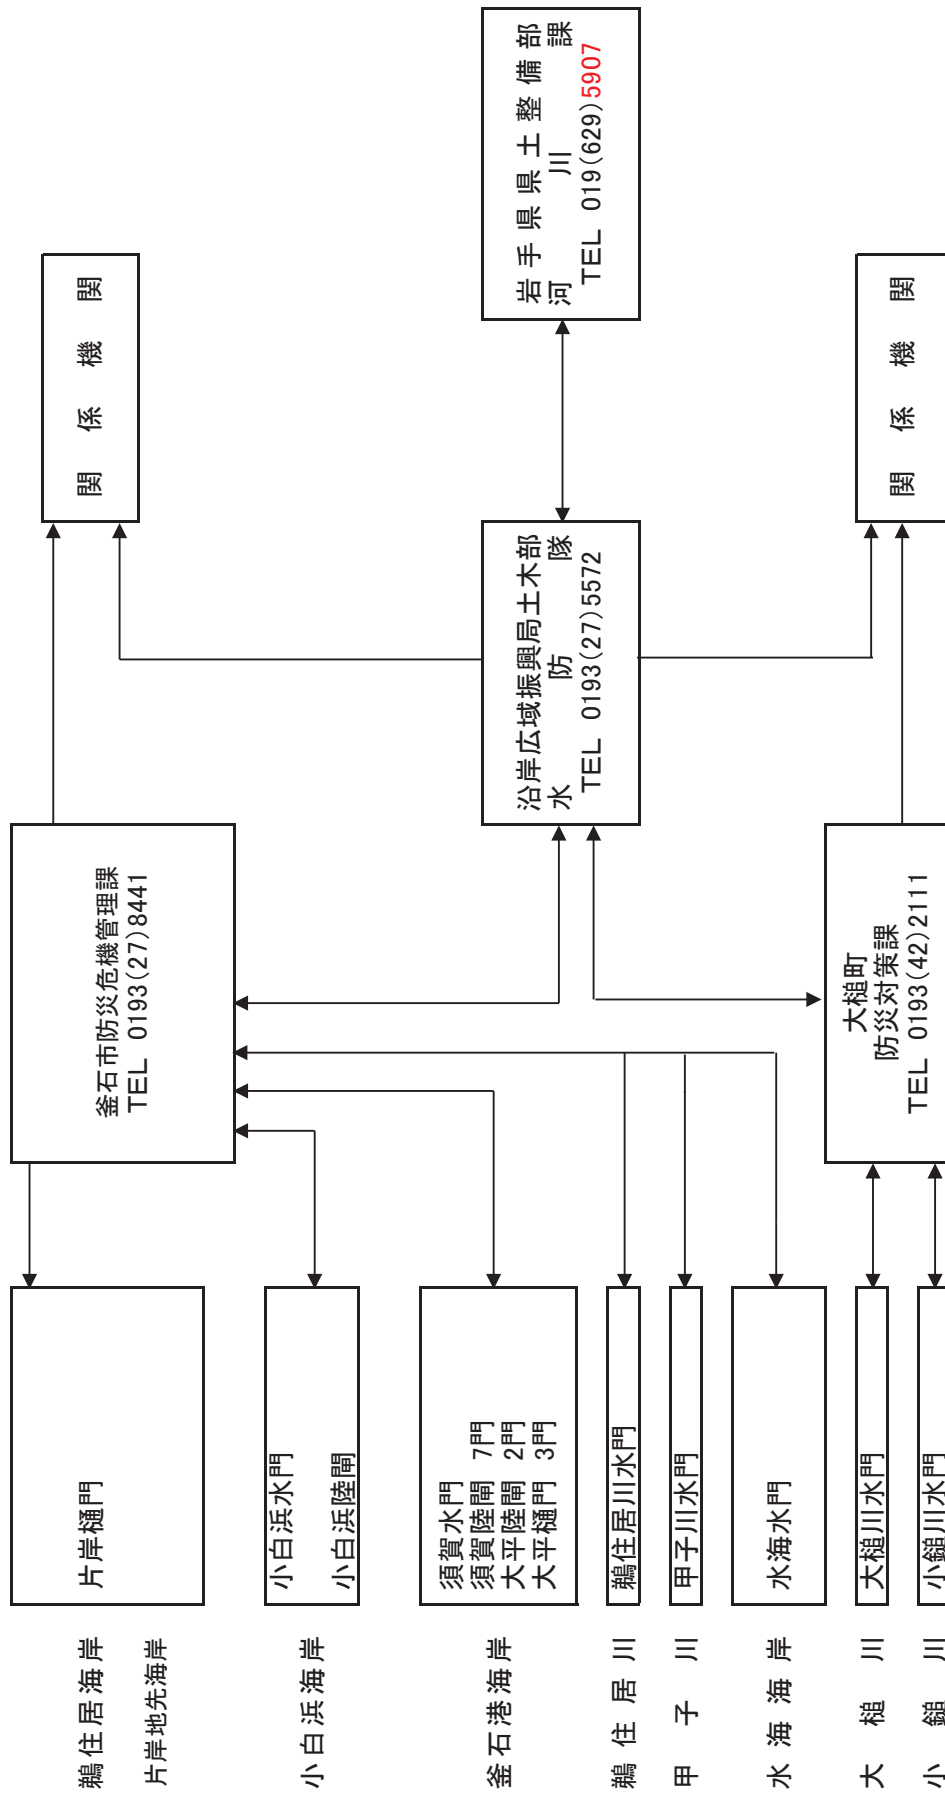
岩手県県土整備部
河川課
TEL 019(629)5907

関係機関

沿岸広域振興局土木部
水防隊
TEL 0193(27)5572

関係機関

釜石市防災危機管理課
TEL 0193(27)8441

大槌町
防災対策課
TEL 0193(42)2111

片岸樋門

小白浜水門
小白浜陸閘

須賀水門
須賀陸閘 7門
大平陸閘 2門
大平樋門 3門

鵜住居川水門

甲子川水門

水海水門

大槌川水門

小鎚川水門

鵜住居海岸
片岸地先海岸

小白浜海岸

釜石港海岸

鵜住居川

甲子川

水海海岸

大槌川

小鎚川